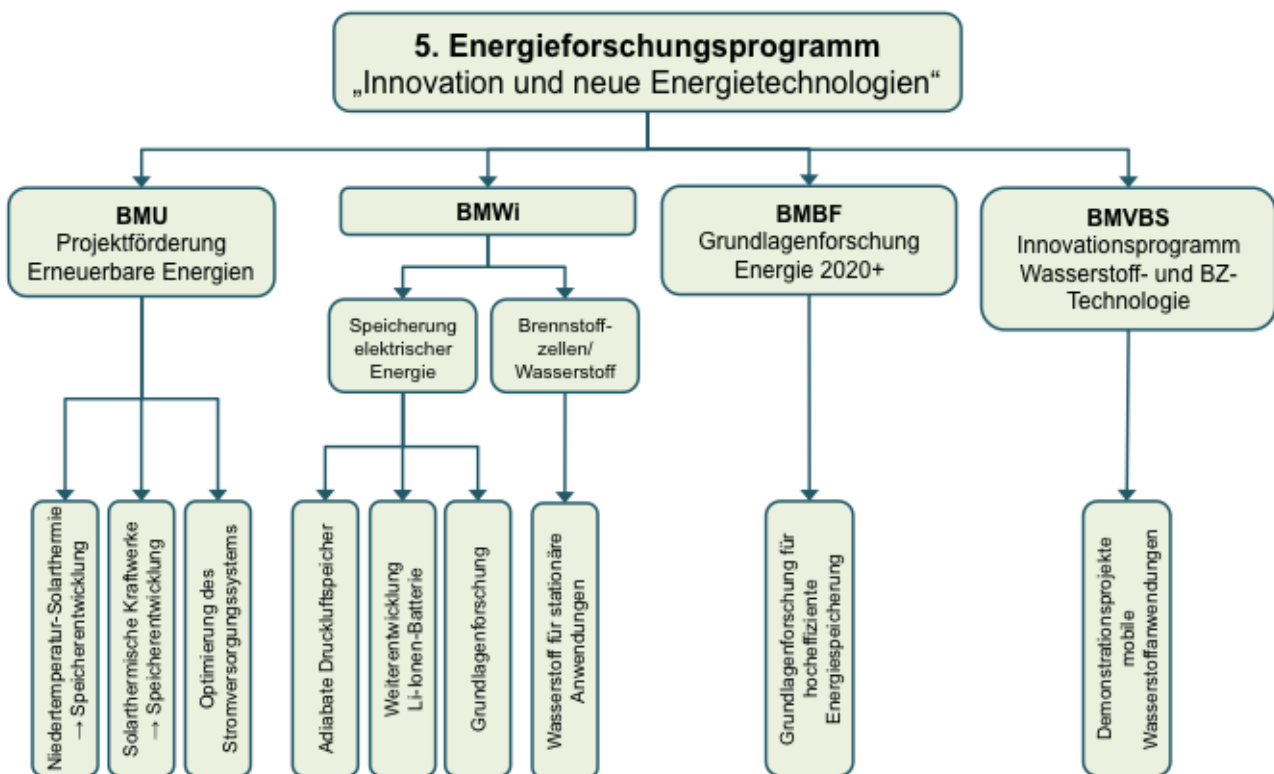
5. Energieforschungsprogramm
„Innovation und neue Energietechnologien“

BMU
Projektförderung
Erneuerbare Energien

BMWi

BMBF
Grundlagenforschung
Energie 2020+

BMVBS
Innovationsprogramm
Wasserstoff- und BZ-Technologie

Speicherung elektrischer Energie

Brennstoffzellen/
Wasserstoff

Niedertemperatur-Solarthermie
→ Speicherentwicklung

Solarthermische Kraftwerke
→ Speicherentwicklung

Optimierung des Stromversorgungssystems

Adiabate Druckluftspeicher

Weiterentwicklung
Li-Ionen-Batterie

Grundlagenforschung

Wasserstoff für stationäre Anwendungen

Grundlagenforschung für hocheffiziente Energiespeicherung

Demonstrationsprojekte
mobile
Wasserstoffanwendungen